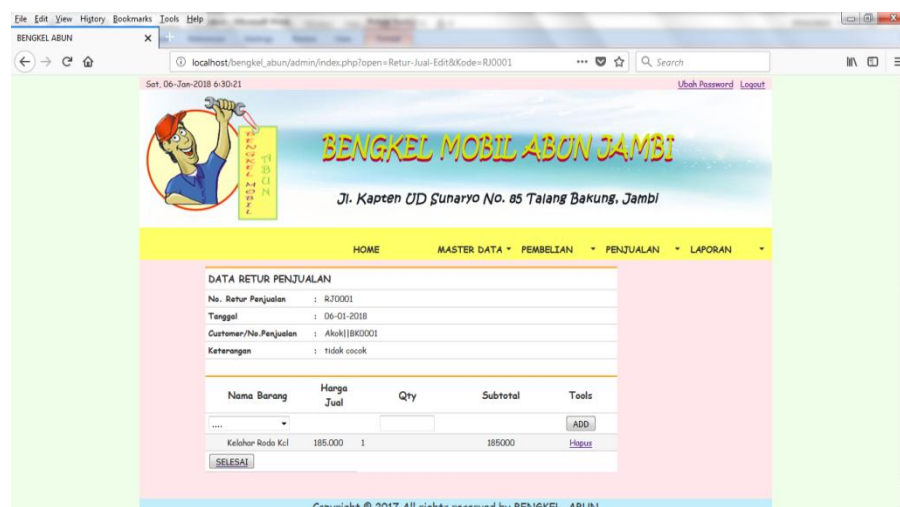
File Edit View History Bookmarks Tools Help

BENGKEL ABUN

localhost/bengkel_abun/admin/index.php?open=Retur-Jual-Edit&Kode=RJ0001

Search

Sat, 06-Jan-2018 6:30:21

Ubah Password Logout

BENGKEL MOBIL ABUN ABUN

BENGKEL MOBIL ABUN JAMBI

Jl. Kapten UD Sunaryo No. 85 Talang Bakung, Jambi

HOME MASTER DATA PEMBELIAN PENJUALAN LAPORAN

DATA RETUR PENJUALAN

| | |
|---|---|
| No. Retur Penjualan | : RJ0001 |
| Tanggal | : 06-01-2018 |
| Customer/No.Penjualan | : Akok\|\|BK0001 |
| Keterangan | : tidak cocok |

| Nama Barang | Harga Jual | Qty | Subtotal | Tools |
|---|---|---|---|---|
| .... | | | | ADD |
| Kelahar Roda Kcl | 185.000 | 1 | 185000 | Hapus |

SELESAI

Copyright © 2017 All rights reserved by BENGKEL ABUN